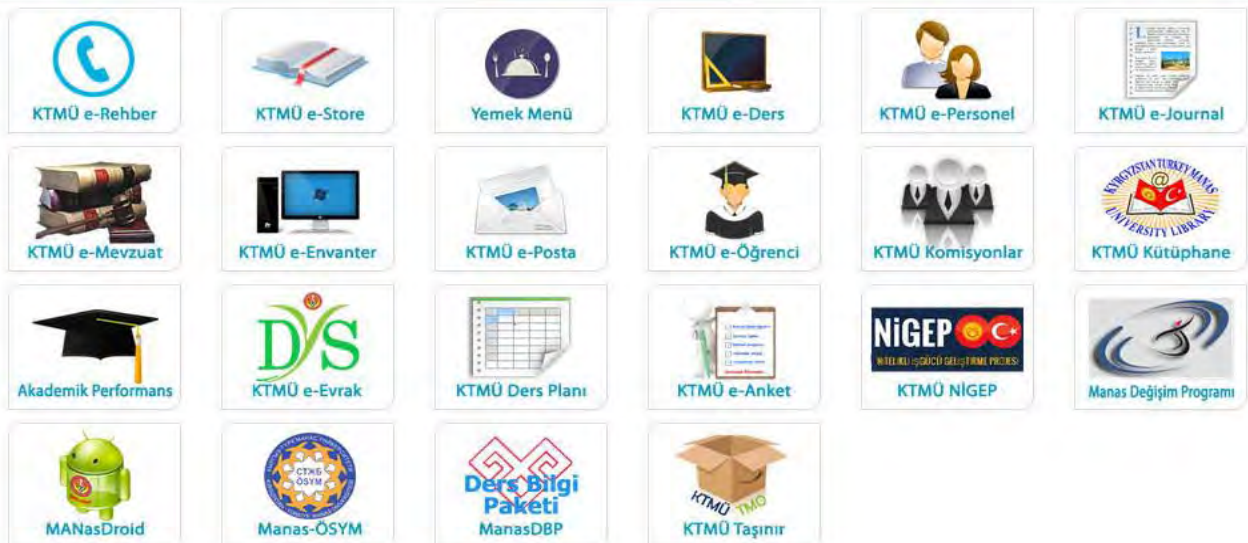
KTMÜ e-Rehber
KTMÜ e-Store
Yemek Menü
KTMÜ e-Ders
KTMÜ e-Personel
KTMÜ e-Journal

KTMÜ e-Mevzuat
KTMÜ e-Envanter
KTMÜ e-Posta
KTMÜ e-Öğrenci
KTMÜ Komisyonlar
KYRGYZSTAN TURKEY MANAS UNIVERSITY LIBRARY
KTMÜ Kütüphane

Akademik Performans
DYS
KTMÜ e-Evrak
KTMÜ Ders Planı
KTMÜ e-Anket
NİGEP
NİTELİKLİ İŞGÜCÜ GELİŞTİRME PROJESİ
KTMÜ NİGEP
Manas Değişim Programı

MANasDroid
СТЖБ ÖSYM
Manas-ÖSYM
Ders Bilgi Paketi
ManasDBP
KTMÜ TMO
KTMÜ Taşınır